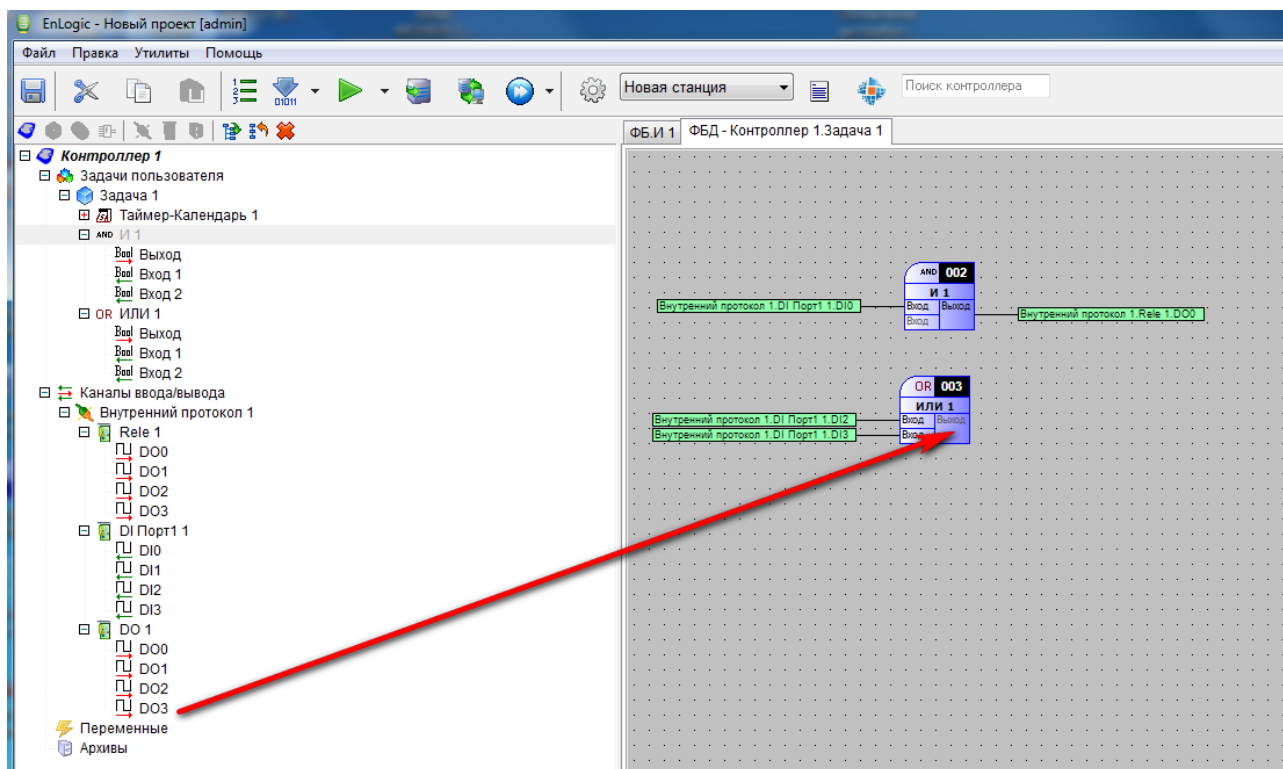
EnLogic - Новый проект [admin]

Файл Правка Утилиты Помощь

Новая станция

Поиск контроллера

ФБ.И 1 ФБД - Контроллер 1.Задача 1

Контроллер 1
Задачи пользователя
Задача 1
Таймер-Календарь 1
AND И 1
Bool Выход
Bool Вход 1
Bool Вход 2
OR ИЛИ 1
Bool Выход
Bool Вход 1
Bool Вход 2
Каналы ввода/вывода
Внутренний протокол 1
Rele 1
DO0
DO1
DO2
DO3
DI Порт1 1
DI0
DI1
DI2
DI3
DO 1
DO0
DO1
DO2
DO3
Переменные
Архивы

AND 002
И 1
Внутренний протокол 1.DI Порт1 1.DI0
Вход
Выход
Вход
Внутренний протокол 1.Rele 1.DO0

OR 003
ИЛИ 1
Внутренний протокол 1.DI Порт1 1.DI2
Внутренний протокол 1.DI Порт1 1.DI3
Вход
Выход
Вход